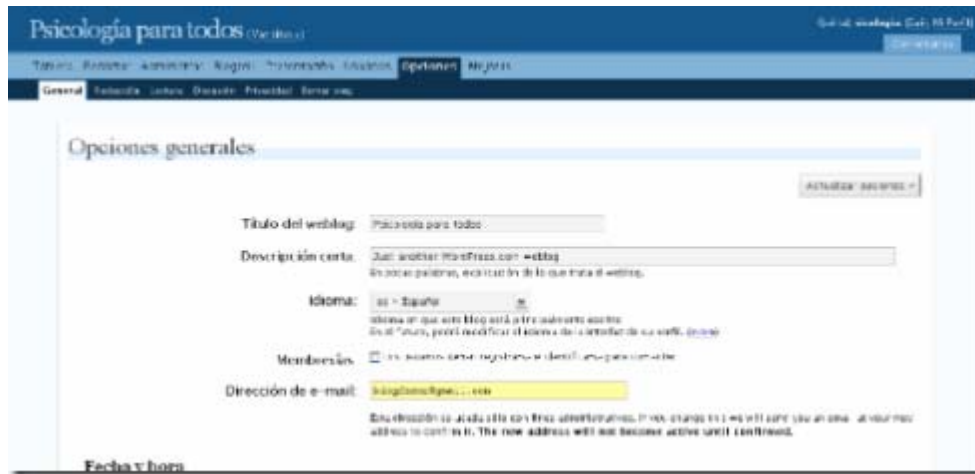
Psicología para todos (Ver sitio »)

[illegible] wixdesign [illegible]

Tablero Escribir Administrar Diseño Comentarios Usuarios Opciones Mejoras

General Redacción Lectura Discusión Privacidad Borrar blog

Opciones generales

Actualizar opciones »

Título del weblog: Psicología para todos

Descripción corta: Just another WordPress.com weblog
En pocas palabras, explicación de lo que trata el weblog.

Idioma: es - Español
Idioma en que este blog está principalmente escrito.
En el futuro, podrá modificar el idioma de la interfaz de su perfil. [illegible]

Membresía: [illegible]

Dirección de e-mail: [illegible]

Esta dirección se usa solo con fines administrativos. If you change this we will send you an email at your new address to confirm it. The new address will not become active until confirmed.

Fecha y hora